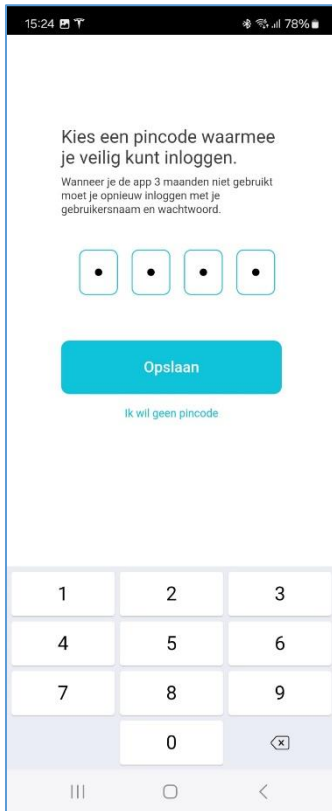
15:24 78%

Kies een pincode waarmee je veilig kunt inloggen.

Wanneer je de app 3 maanden niet gebruikt moet je opnieuw inloggen met je gebruikersnaam en wachtwoord.

• • • •

Opslaan

Ik wil geen pincode

1 2 3
4 5 6
7 8 9
0